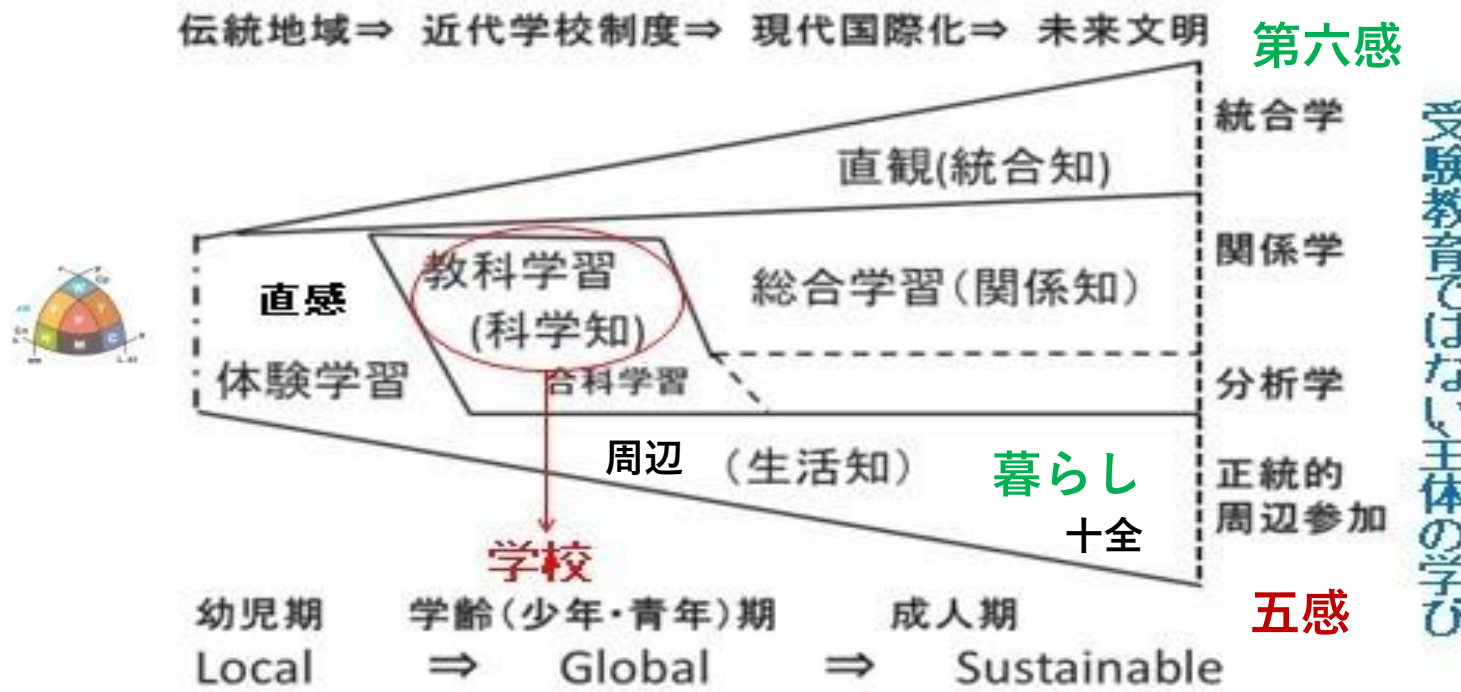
伝統地域⇒ 近代学校制度⇒ 現代国際化⇒ 未来文明

第六感

統合学

直観(統合知)

関係学

直感

教科学習
(科学知)

総合学習(関係知)

体験学習

合科学習

分析学

周辺

(生活知)

暮らし

正統的
周辺参加

十全

学校

五感

受験教育ではない主体の学び

幼児期　学齢(少年・青年)期　成人期

Local ⇒ Global ⇒ Sustainable